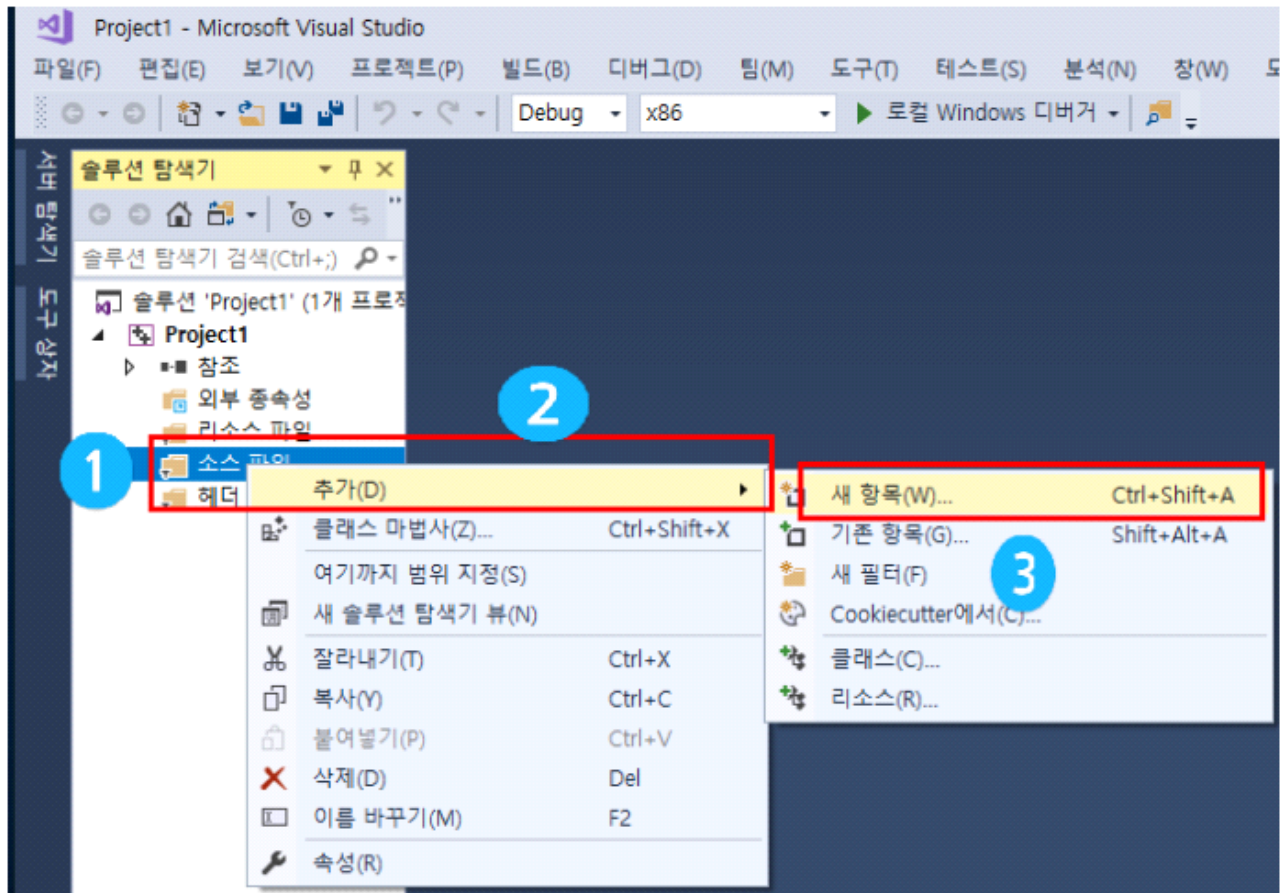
Project1 - Microsoft Visual Studio

파일(F) 편집(E) 보기(V) 프로젝트(P) 빌드(B) 디버그(D) 팀(M) 도구(T) 테스트(S) 분석(N) 창(W) 도

Debug x86 ▶ 로컬 Windows 디버거

서버 탐색기 도구 상자

솔루션 탐색기

솔루션 탐색기 검색(Ctrl+;)

솔루션 'Project1' (1개 프로젝
Project1
참조
외부 종속성
리소스 파일
소스 파일
헤더

2

1

추가(D)
클래스 마법사(Z)... Ctrl+Shift+X
여기까지 범위 지정(S)
새 솔루션 탐색기 뷰(N)
잘라내기(T) Ctrl+X
복사(Y) Ctrl+C
붙여넣기(P) Ctrl+V
삭제(D) Del
이름 바꾸기(M) F2
속성(R)

새 항목(W)... Ctrl+Shift+A
기존 항목(G)... Shift+Alt+A
새 필터(F)
Cookiecutter에서(C)...
클래스(C)...
리소스(R)...

3